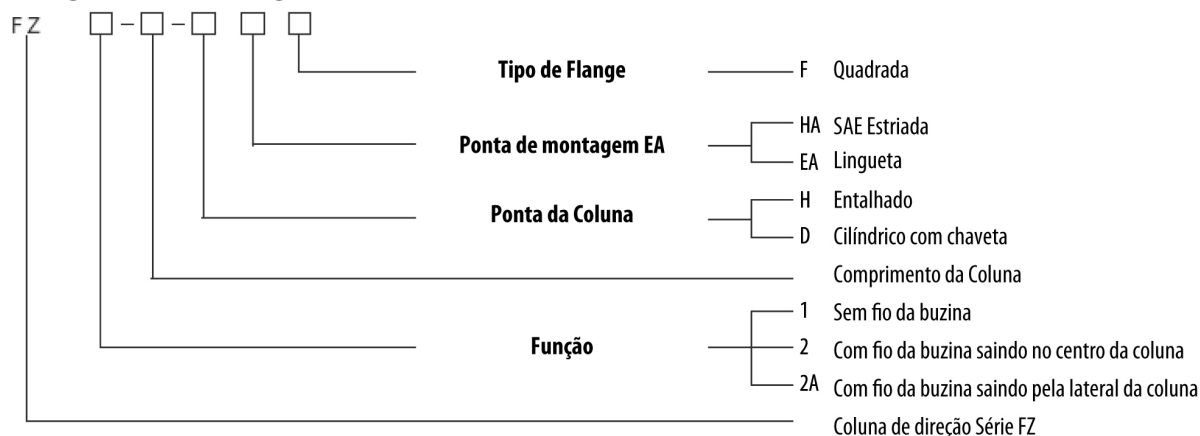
FZ □-□-□ □ □

Tipo de Flange F Quadrada

Ponta de montagem EA
HA SAE Estriada
EA Lingueta

Ponta da Coluna
H Entalhado
D Cilíndrico com chaveta

Comprimento da Coluna

Função
1 Sem fio da buzina
2 Com fio da buzina saindo no centro da coluna
2A Com fio da buzina saindo pela lateral da coluna

Coluna de direção Série FZ